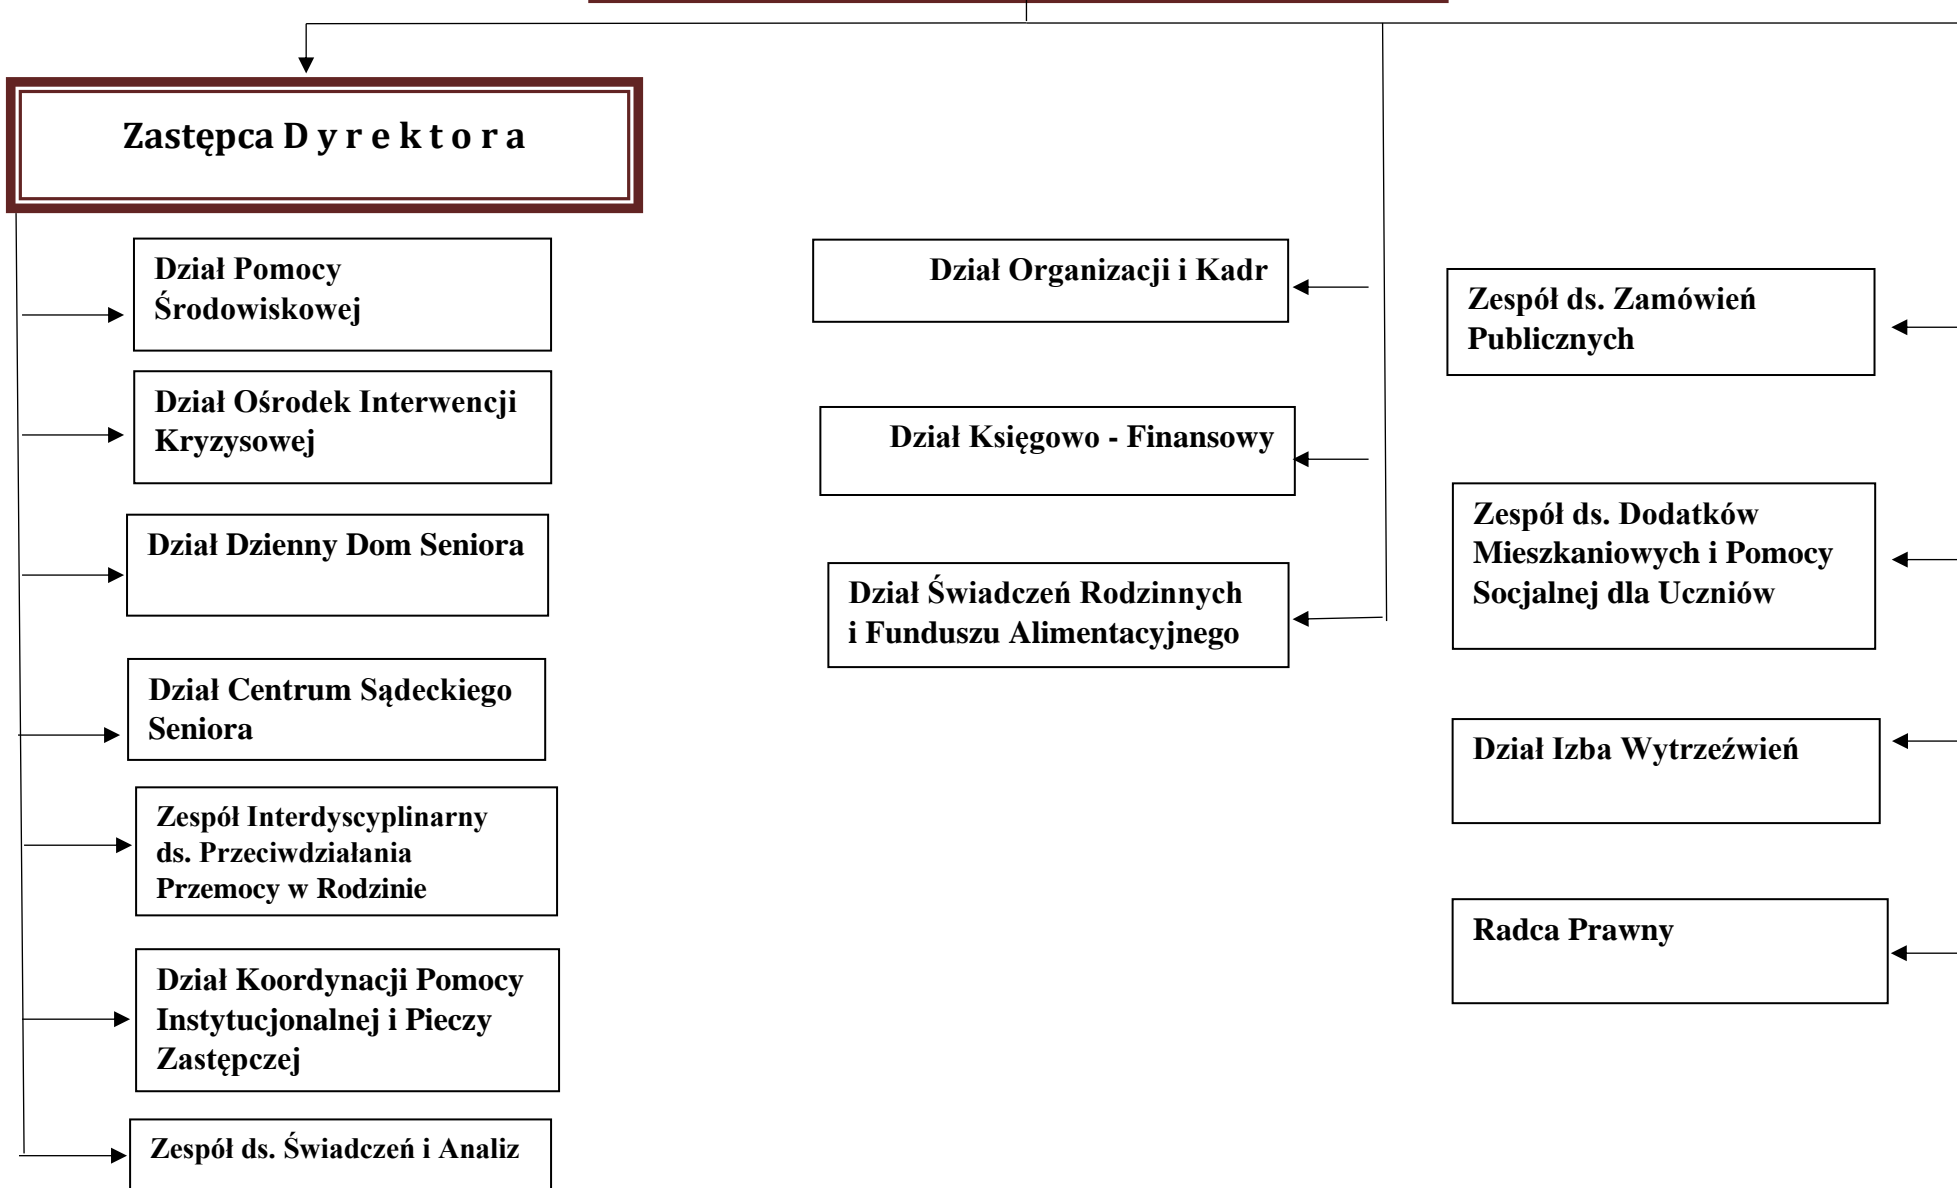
Zastępca D y r e k t o r a

Dział Pomocy Środowiskowej

Dział Ośrodek Interwencji Kryzysowej

Dział Dzienny Dom Seniora

Dział Centrum Sądeckiego Seniora

Zespół Interdyscyplinarny ds. Przeciwdziałania Przemocy w Rodzinie

Dział Koordynacji Pomocy Instytucjonalnej i Pieczy Zastępczej

Zespół ds. Świadczeń i Analiz

Dział Organizacji i Kadr

Dział Księgowo - Finansowy

Dział Świadczeń Rodzinnych i Funduszu Alimentacyjnego

Zespół ds. Zamówień Publicznych

Zespół ds. Dodatków Mieszkaniowych i Pomocy Socjalnej dla Uczniów

Dział Izba Wytrzeźwień

Radca Prawny